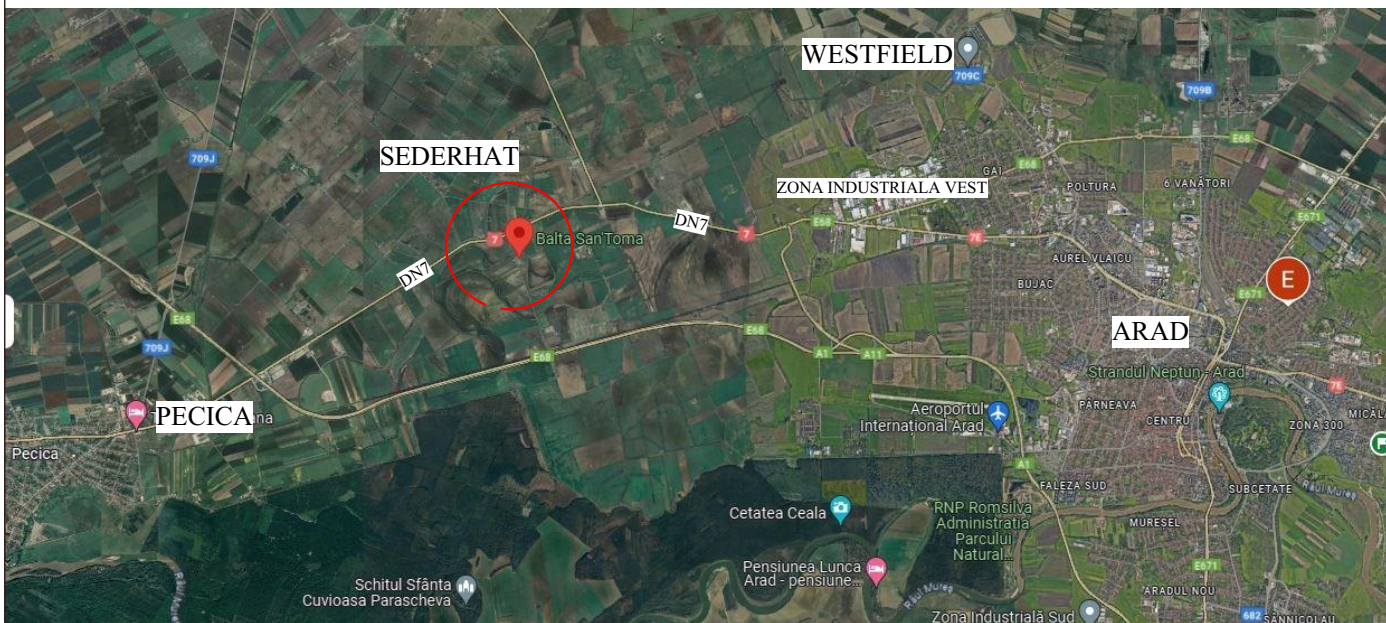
WESTFIELD
709C
709B
E68
SEDERHAT
709J
GAI
POLTURA
6 VÂNĂTORI
ZONA INDUSTRIALA VEST
E671
DN7
7
Balta San Toma
7
E68
7E
DN7
AUREL VLAICU
BUJAC
E671
E
E68
709J
E68
E68
A1
A11
ARAD
Strandul Neptun - Arad
7E
PECICA
Pecica
Aeroportul International Arad
PÂRNEAVA
CENTRU
ZONA 300
MICĂL
A1
FALEZA SUD
SUBCETATE
Râul Mureș
Cetatea Ceala
RNP Romsilva Administrația Parcului Natural...
MURESEL
Pensiunea Lunca Arad - pensiune...
E671
Schitul Sfânta Cuvioasa Parascheva
Râul Mureș
Râul Mureș
ARADUL NOU
Zona Industrială Sud
682
SÂNNICOLAU